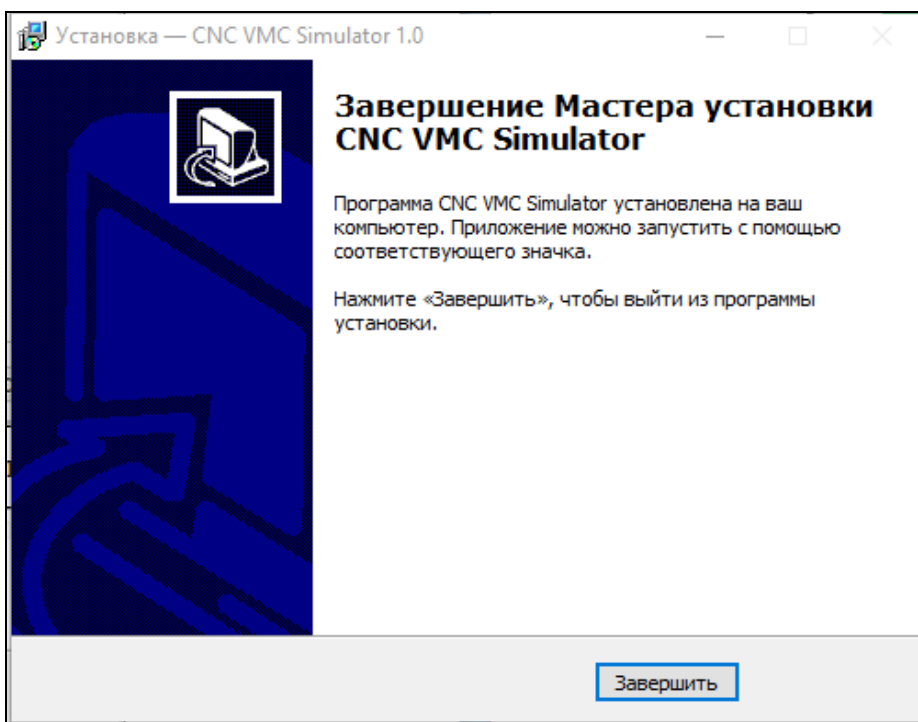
Установка — CNC VMC Simulator 1.0

Завершение Мастера установки CNC VMC Simulator

Программа CNC VMC Simulator установлена на ваш компьютер. Приложение можно запустить с помощью соответствующего значка.

Нажмите «Завершить», чтобы выйти из программы установки.

Завершить